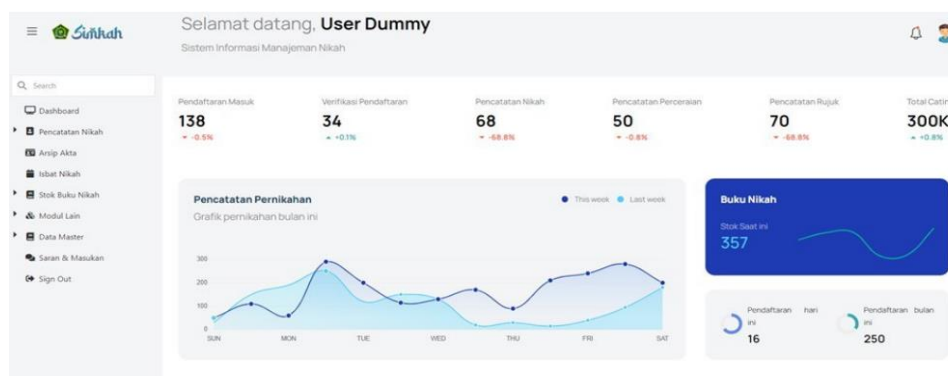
Simkah

Selamat datang, **User Dummy**

Sistem Informasi Manajemen Nikah

Search

Dashboard
Pencatatan Nikah
Arsip Akta
Isbat Nikah
Stok Buku Nikah
Modul Lain
Data Master
Saran & Masukan
Sign Out

| Pendaftaran Masuk | Verifikasi Pendaftaran | Pencatatan Nikah | Pencatatan Perceraian | Pencatatan Rujuk | Total Catin |
|---|---|---|---|---|---|
| 138 | 34 | 68 | 50 | 70 | 300K |
| -0.5% | +0.1% | -68.8% | -0.8% | -68.8% | +0.8% |

Pencatatan Pernikahan
Grafik pernikahan bulan ini

This week Last week

300
200
100
0

SUN MON TUE WED THU FRI SAT

Buku Nikah
Stok Saat ini
357

Pendaftaran hari ini
16

Pendaftaran bulan ini
250